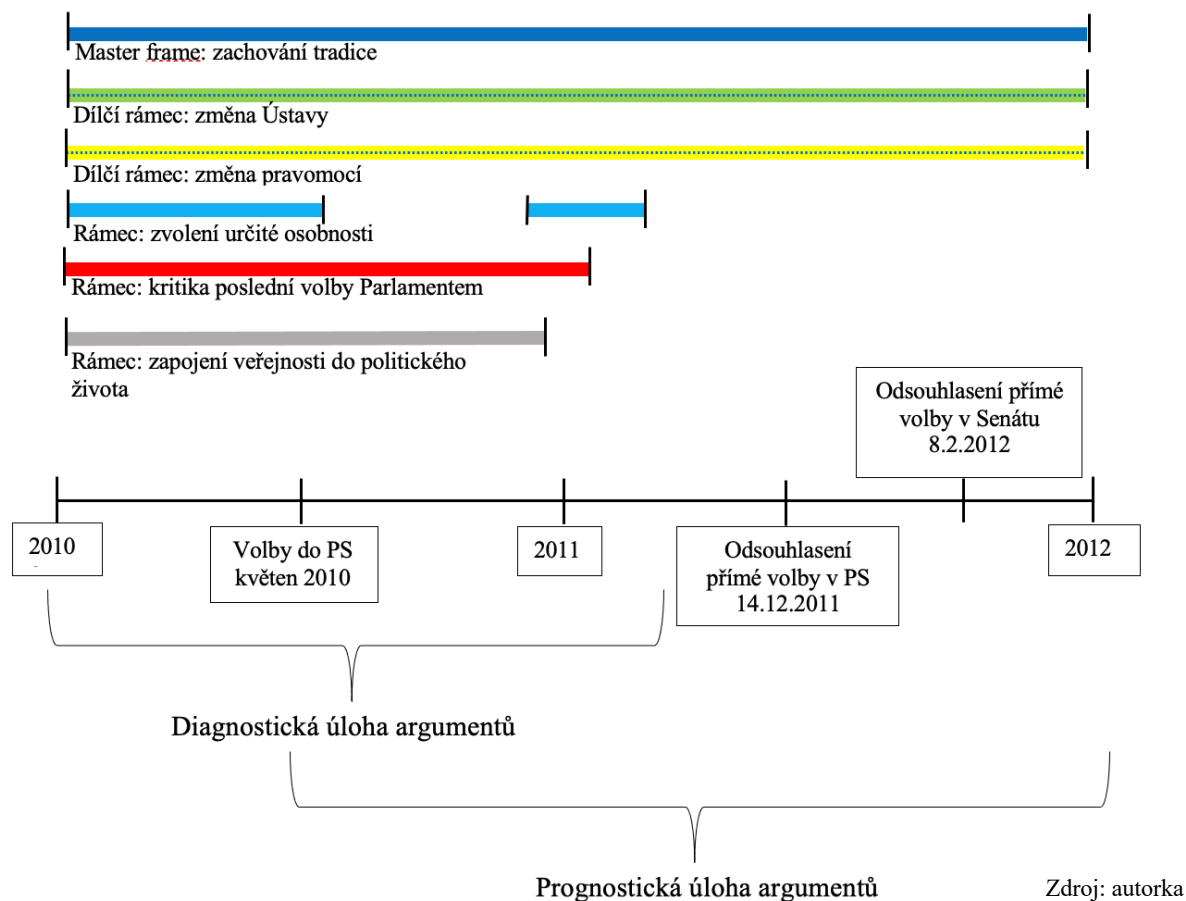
Master frame: zachování tradice

Dílčí rámec: změna Ústavy

Dílčí rámec: změna pravomocí

Rámec: zvolení určité osobnosti

Rámec: kritika poslední volby Parlamentem

Rámec: zapojení veřejnosti do politického života

Odsouhlasení přímé volby v Senátu 8.2.2012

2010

Volby do PS květen 2010

2011

Odsouhlasení přímé volby v PS 14.12.2011

2012

Diagnostická úloha argumentů

Prognostická úloha argumentů

Zdroj: autorka